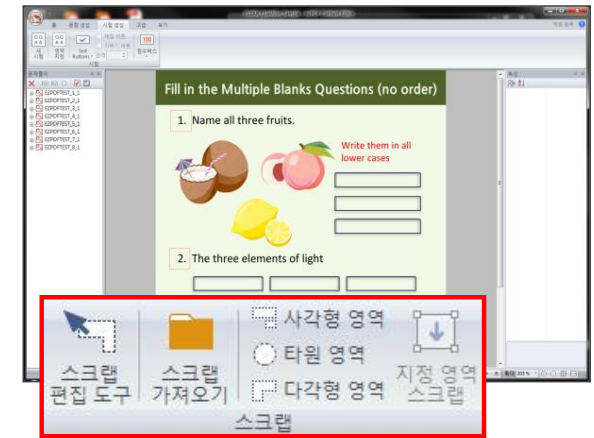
Fill in the Multiple Blanks Questions (no order)

1. Name all three fruits.

Write them in all lower cases

2. The three elements of light

스크랩 편집 도구

스크랩 가져오기

사각형 영역

타원 영역

다각형 영역

지정 영역 스크랩

스크랩